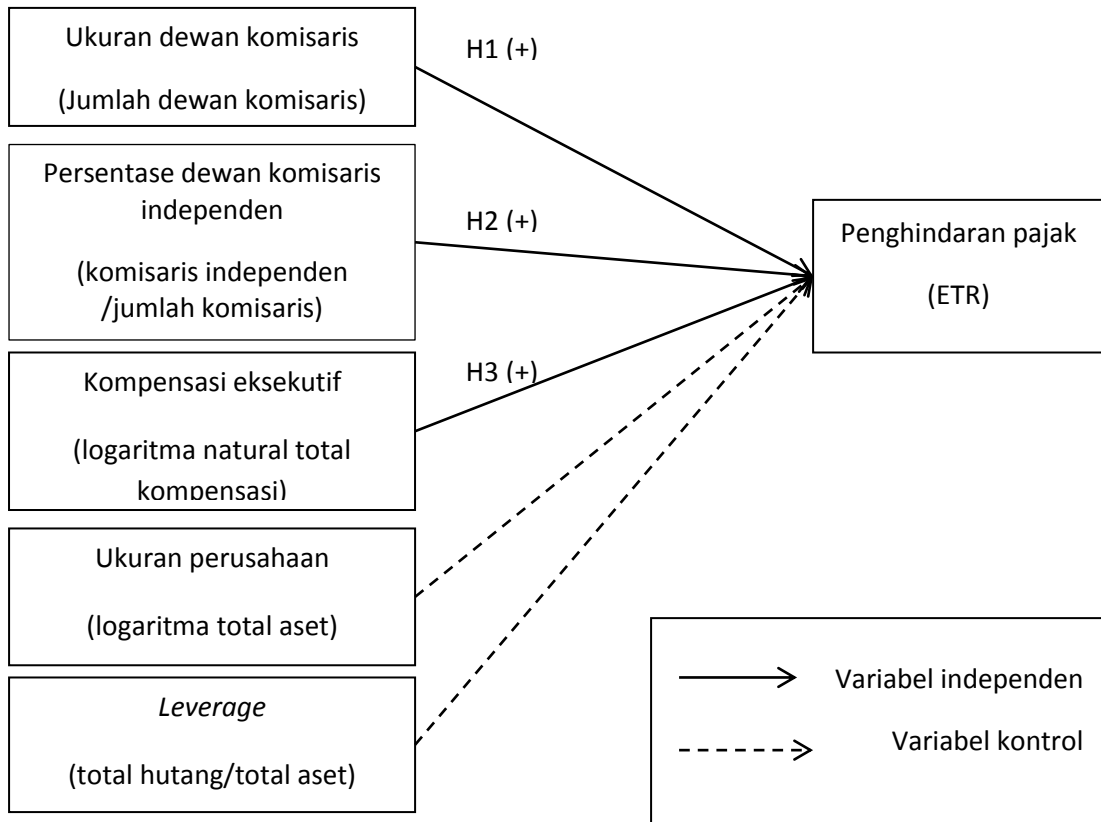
Ukuran dewan komisaris

(Jumlah dewan komisaris)

H1 (+)

Persentase dewan komisaris independen

(komisaris independen /jumlah komisaris)

H2 (+)

Penghindaran pajak

(ETR)

Kompensasi eksekutif

(logaritma natural total kompensasi)

H3 (+)

Ukuran perusahaan

(logaritma total aset)

*Leverage*

(total hutang/total aset)

Variabel independen

Variabel kontrol